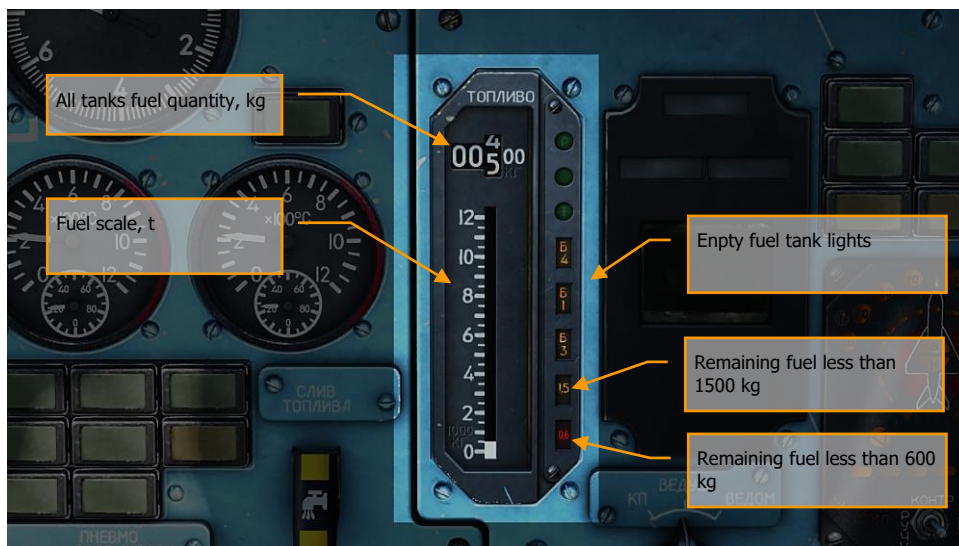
All tanks fuel quantity, kg

Fuel scale, t

Enpty fuel tank lights

Remaining fuel less than 1500 kg

Remaining fuel less than 600 kg

ТОПЛИВО

00$^4_5$00
КГ

12
10
8
6
4
2
0
1000 КГ

Б 4
Б 1
Б 3
15
06

×100°C
2
4
6
8
10
12
0
20
40
60
80

6
2

СЛИВ ТОПЛИВА

ПНЕВМО

КП
ВЕДОМ

КОНТР